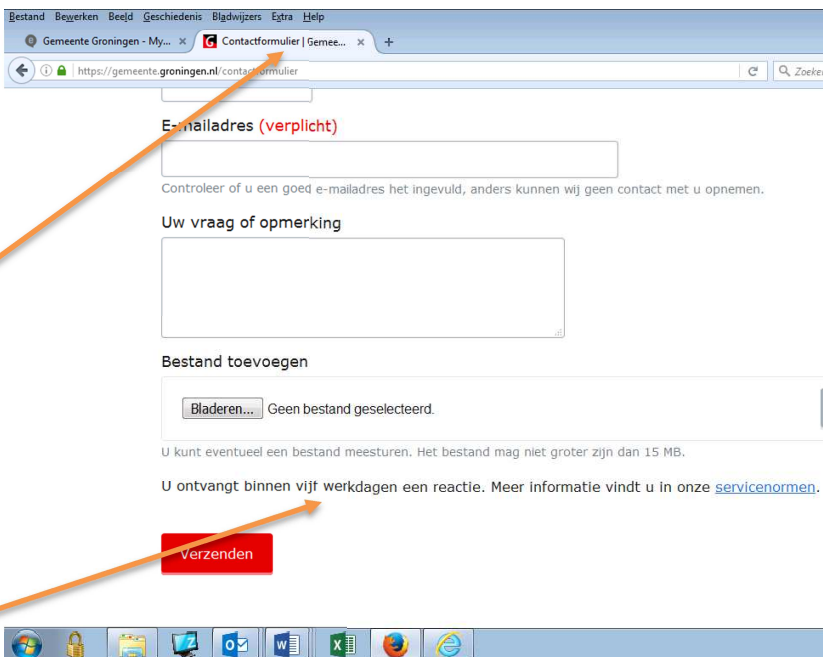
Bestand Bewerken Beeld Geschiedenis Bladwijzers Extra Help

Gemeente Groningen - My... ×
Contactformulier | Gemee... ×
+

https://gemeente.groningen.nl/contactformulier

Zoeken

E-mailadres (verplicht)

Controleer of u een goed e-mailadres het ingevuld, anders kunnen wij geen contact met u opnemen.

Uw vraag of opmerking

Bestand toevoegen

Bladeren... Geen bestand geselecteerd.

U kunt eventueel een bestand meesturen. Het bestand mag niet groter zijn dan 15 MB.

U ontvangt binnen vijf werkdagen een reactie. Meer informatie vindt u in onze servicenormen.

Verzenden